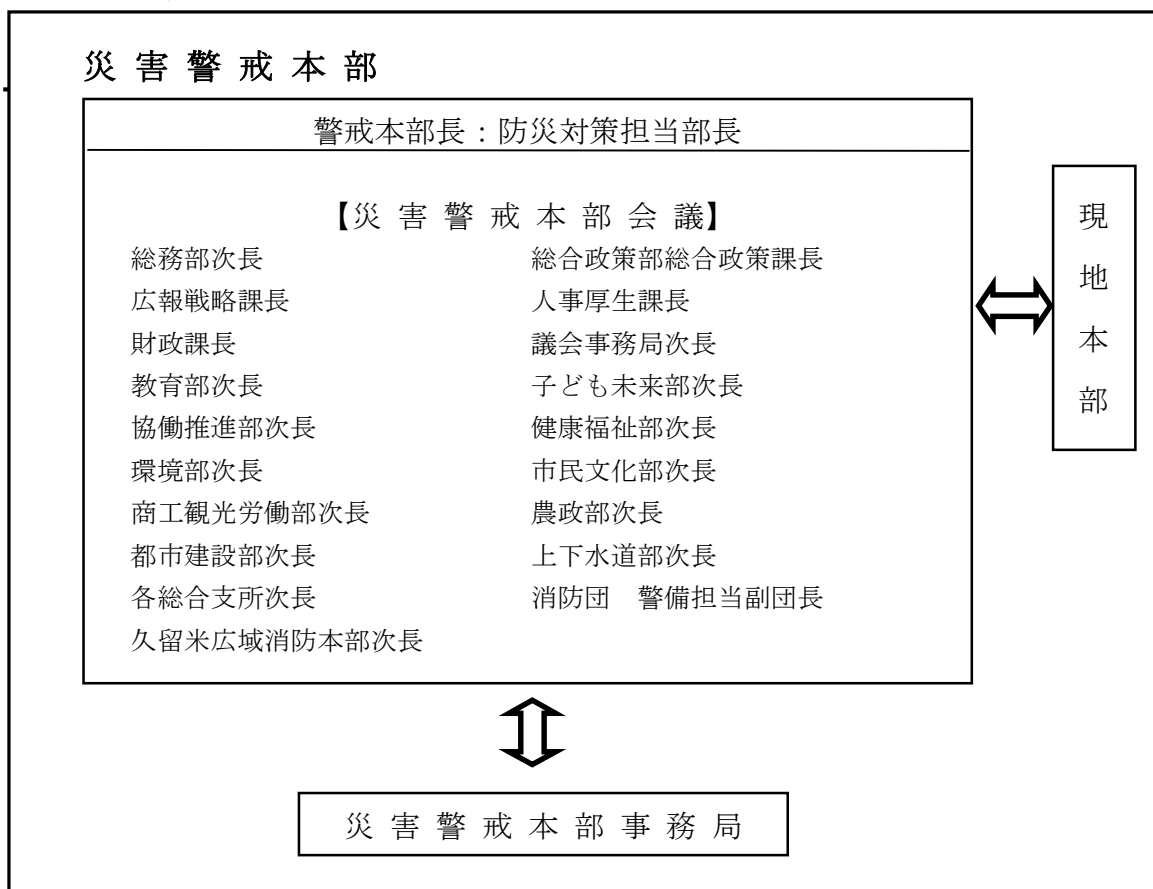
災害警戒本部

警戒本部長：防災対策担当部長

【災害警戒本部会議】

総務部次長
広報戦略課長
財政課長
教育部次長
協働推進部次長
環境部次長
商工観光労働部次長
都市建設部次長
各総合支所次長
久留米広域消防本部次長

総合政策部総合政策課長
人事厚生課長
議会事務局次長
子ども未来部次長
健康福祉部次長
市民文化部次長
農政部次長
上下水道部次長
消防団　警備担当副団長

現地本部

災害警戒本部事務局